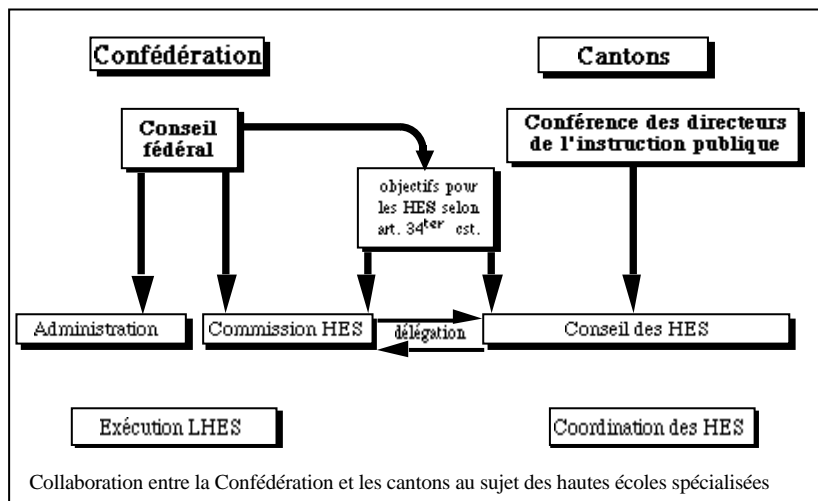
Confédération

Cantons

Conseil fédéral

Conférence des directeurs de l'instruction publique

objectifs pour les HES selon art. 34$^{ter}$ cst.

Administration

Commission HES

délégation

Conseil des HES

Exécution LHES

Coordination des HES

Collaboration entre la Confédération et les cantons au sujet des hautes écoles spécialisées